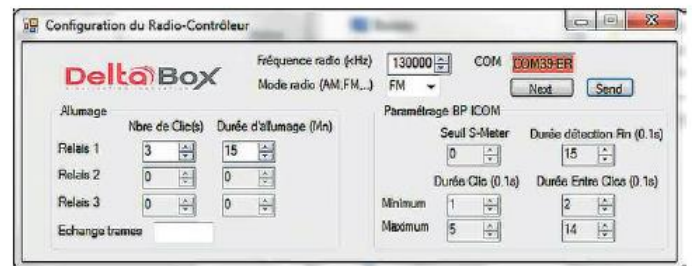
Configuration du Radio-Contrôleur

Delta Box

Fréquence radio (kHz) 130000
Mode radio (AM,FM,...) FM
COM COM39-ER
Next
Send

Allumage
Nbre de Clic(s) Durée d'allumage (Mn)
Relais 1 3 15
Relais 2 0 0
Relais 3 0 0
Echange trames

Paramétrage BP ICOM
Seuil S-Meter 0
Durée détection Fin (0.1s) 15
Durée Clic (0.1s) Durée Entre Clics (0.1s)
Minimum 1 2
Maximum 5 14